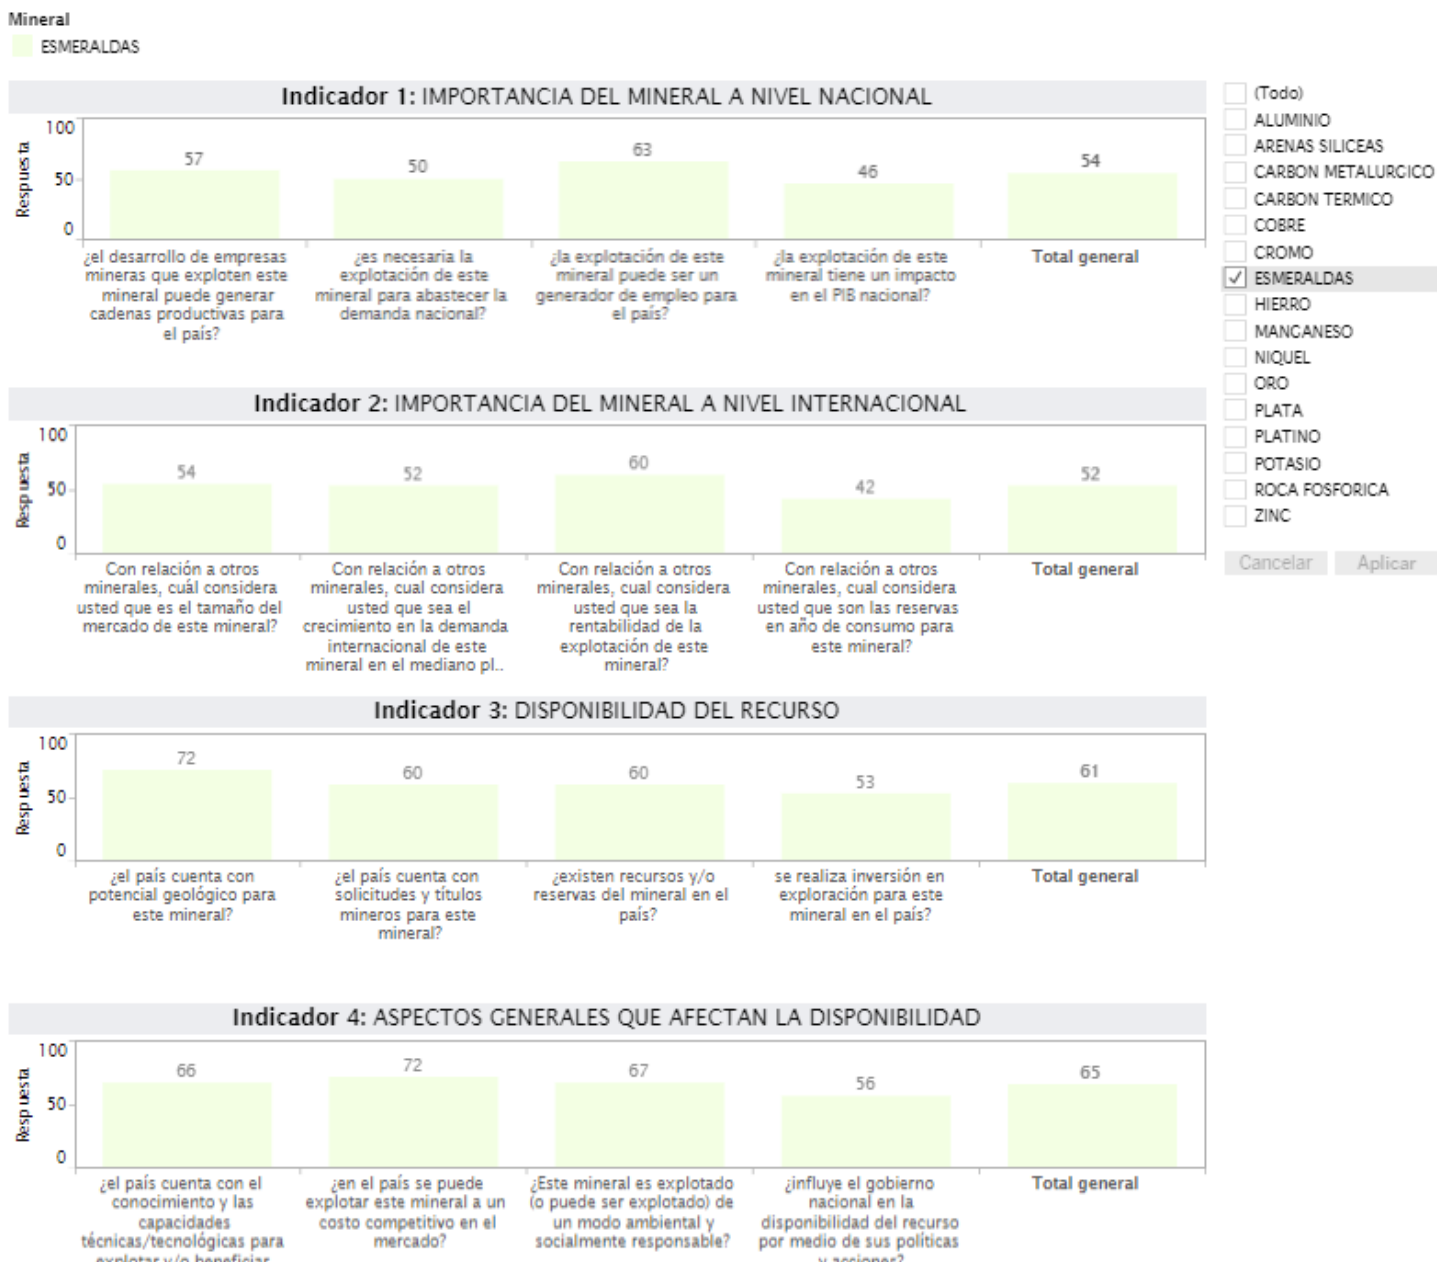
Mineral
ESMERALDAS

Indicador 1: IMPORTANCIA DEL MINERAL A NIVEL NACIONAL

Respuesta
100
50
0

57
50
63
46
54

¿el desarrollo de empresas mineras que exploten este mineral puede generar cadenas productivas para el país?
¿es necesaria la explotación de este mineral para abastecer la demanda nacional?
¿la explotación de este mineral puede ser un generador de empleo para el país?
¿la explotación de este mineral tiene un impacto en el PIB nacional?
Total general

Indicador 2: IMPORTANCIA DEL MINERAL A NIVEL INTERNACIONAL

Respuesta
100
50
0

54
52
60
42
52

Con relación a otros minerales, cuál considera usted que es el tamaño del mercado de este mineral?
Con relación a otros minerales, cual considera usted que sea el crecimiento en la demanda internacional de este mineral en el mediano pl..
Con relación a otros minerales, cual considera usted que sea la rentabilidad de la explotación de este mineral?
Con relación a otros minerales, cual considera usted que son las reservas en año de consumo para este mineral?
Total general

Indicador 3: DISPONIBILIDAD DEL RECURSO

Respuesta
100
50
0

72
60
60
53
61

¿el país cuenta con potencial geológico para este mineral?
¿el país cuenta con solicitudes y títulos mineros para este mineral?
¿existen recursos y/o reservas del mineral en el país?
se realiza inversión en exploración para este mineral en el país?
Total general

Indicador 4: ASPECTOS GENERALES QUE AFECTAN LA DISPONIBILIDAD

Respuesta
100
50
0

66
72
67
56
65

¿el país cuenta con el conocimiento y las capacidades técnicas/tecnológicas para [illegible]
¿en el país se puede explotar este mineral a un costo competitivo en el mercado?
¿Este mineral es explotado (o puede ser explotado) de un modo ambiental y socialmente responsable?
¿influye el gobierno nacional en la disponibilidad del recurso por medio de sus políticas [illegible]
Total general

(Todo)
ALUMINIO
ARENAS SILICEAS
CARBON METALURGICO
CARBON TERMICO
COBRE
CROMO
ESMERALDAS
HIERRO
MANGANESO
NIQUEL
ORO
PLATA
PLATINO
POTASIO
ROCA FOSFORICA
ZINC
Cancelar
Aplicar